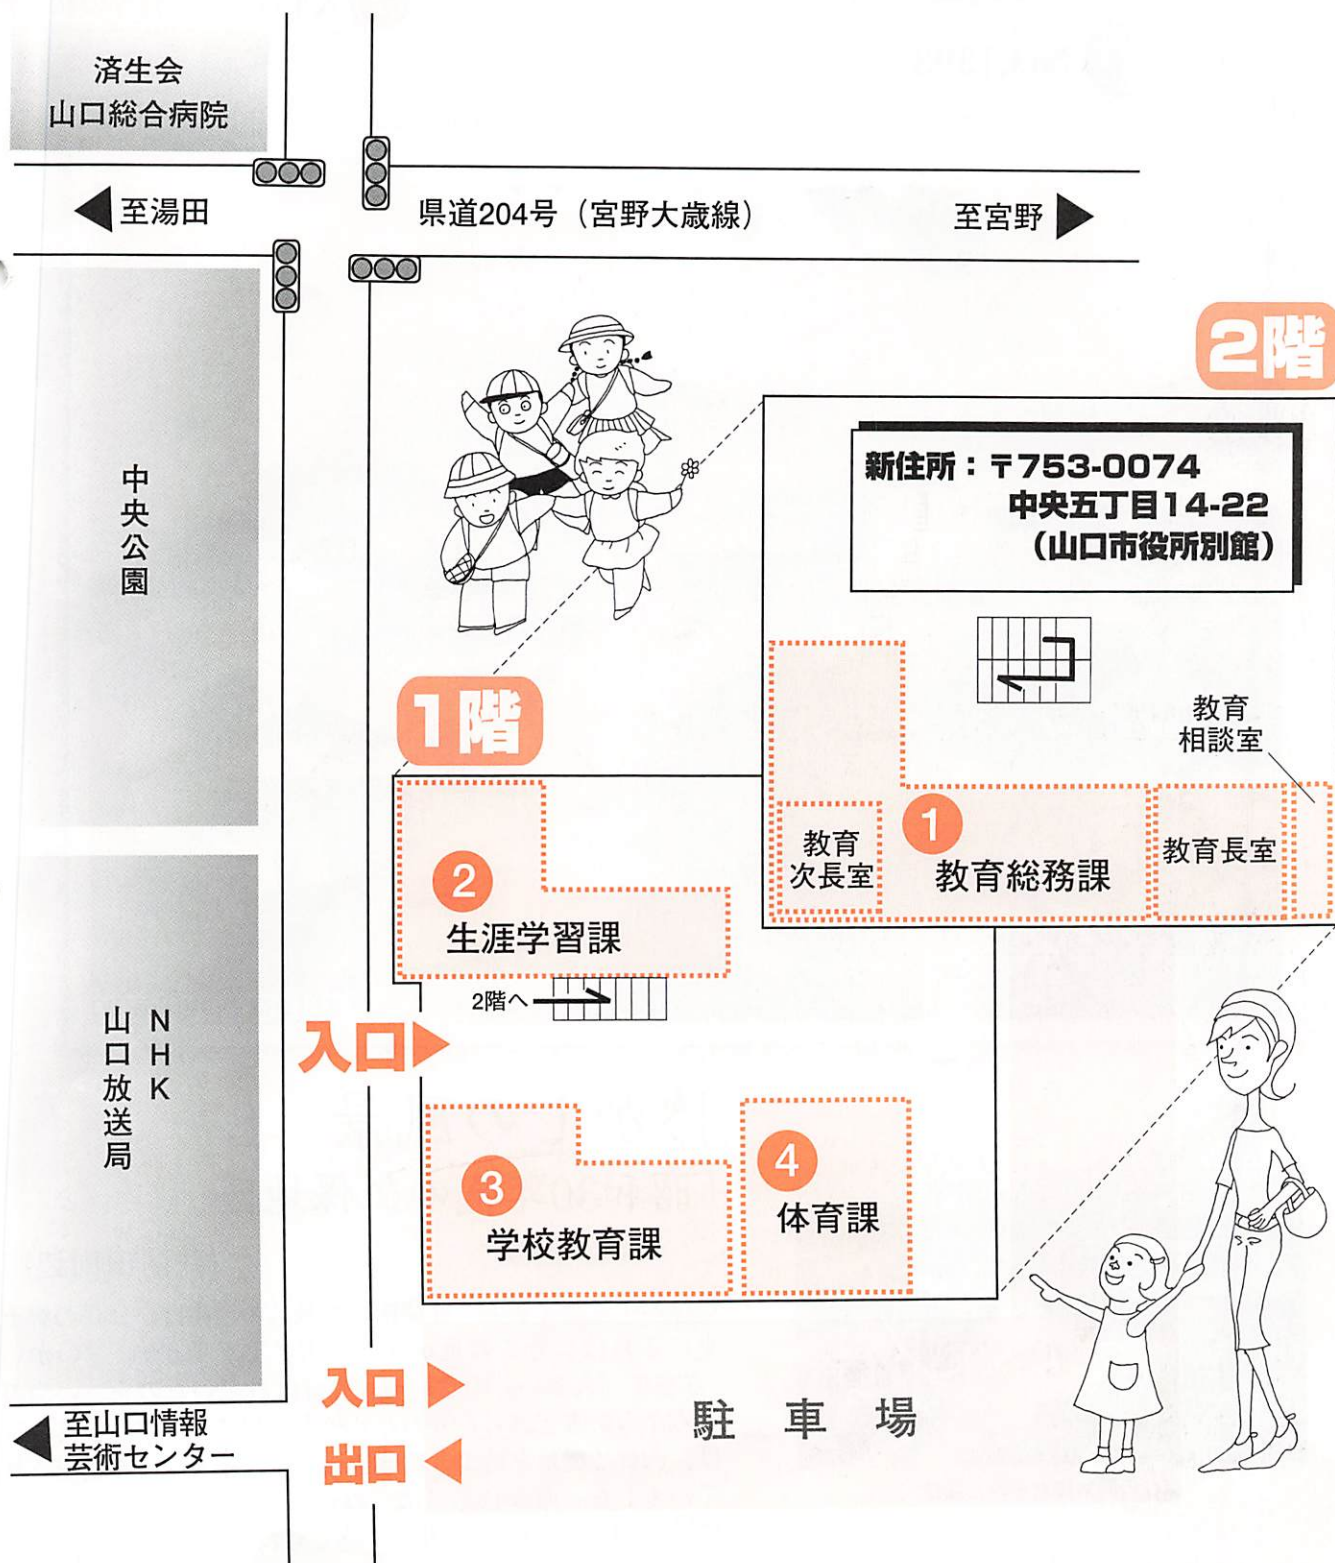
済生会
山口総合病院

至湯田

県道204号（宮野大歳線）

至宮野

2階

新住所：〒753-0074
中央五丁目14-22
（山口市役所別館）

中
央
公
園

1階

教育
相談室

1
教育総務課

教育
次長室

教育長室

2
生涯学習課

2階へ

NHK
山口放送局

入口

3
学校教育課

4
体育課

入口

出口

駐　車　場

至山口情報
芸術センター